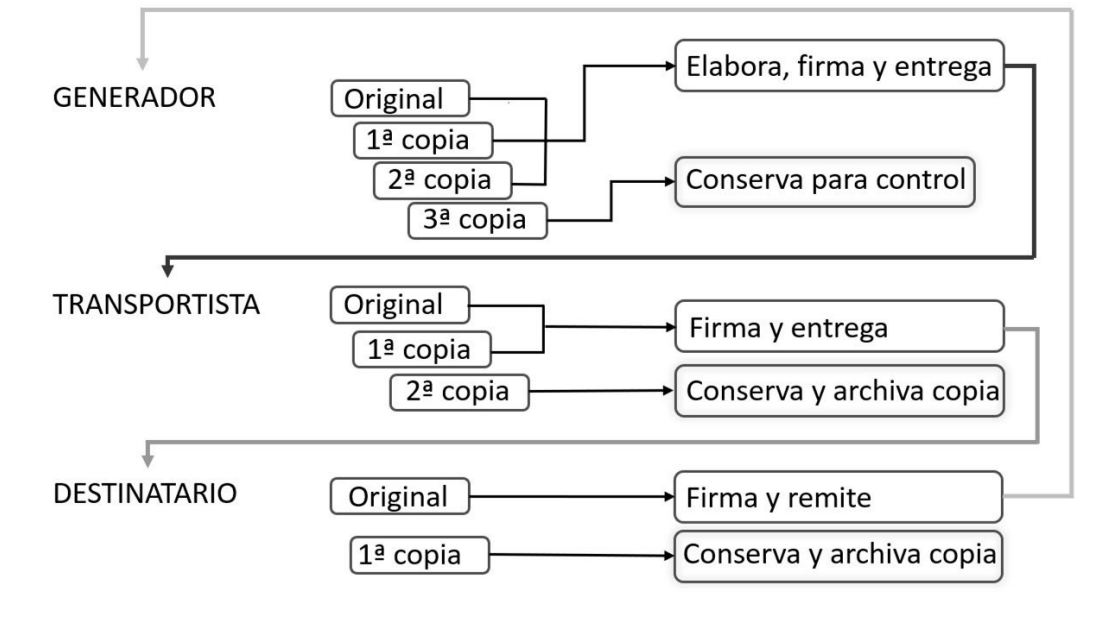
GENERADOR

Original
1ª copia
2ª copia
3ª copia

Elabora, firma y entrega

Conserva para control

TRANSPORTISTA

Original
1ª copia
2ª copia

Firma y entrega

Conserva y archiva copia

DESTINATARIO

Original
1ª copia

Firma y remite

Conserva y archiva copia